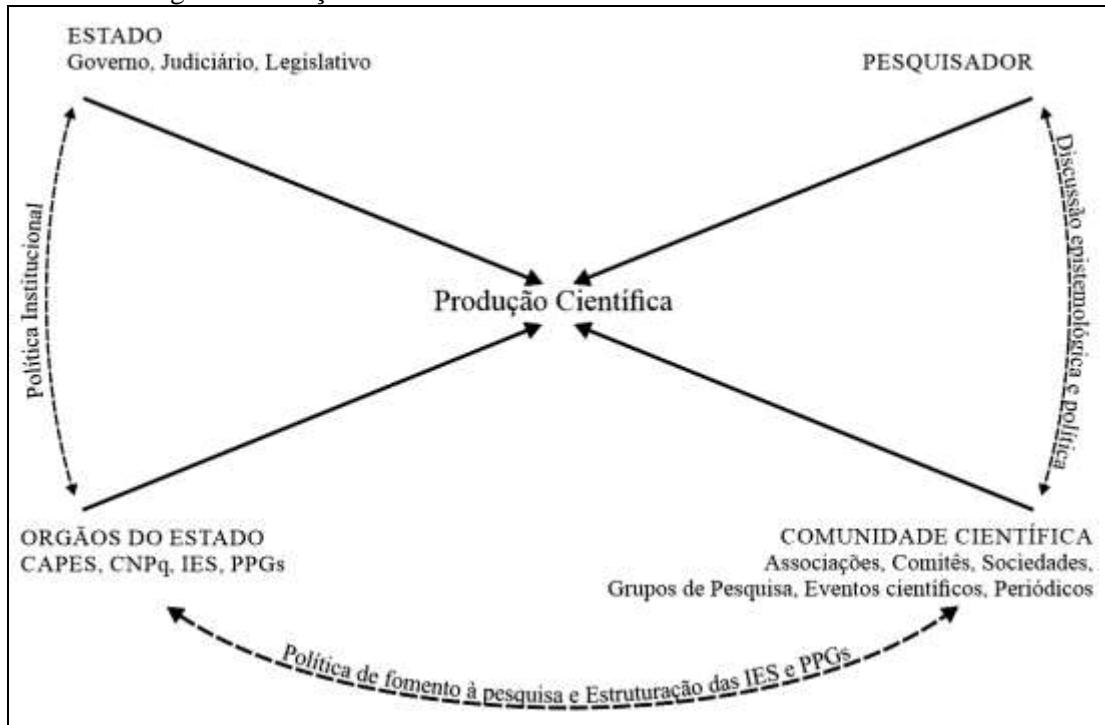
ESTADO
Governo, Judiciário, Legislativo

PESQUISADOR

Política Institucional

Discussão epistemológica e política

Produção Científica

ORGÃOS DO ESTADO
CAPES, CNPq, IES, PPGs

COMUNIDADE CIENTÍFICA
Associações, Comitês, Sociedades, Grupos de Pesquisa, Eventos científicos, Periódicos

Política de fomento à pesquisa e Estruturação das IES e PPGs